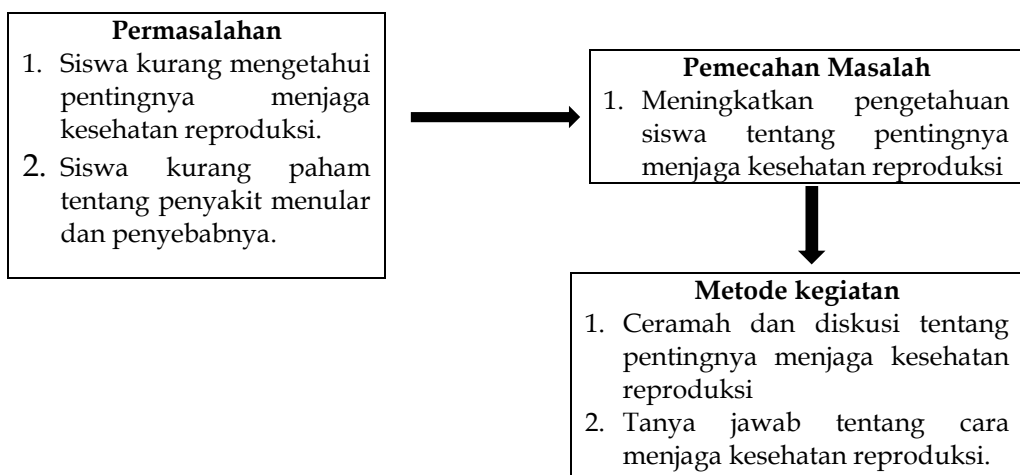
**Permasalahan**
1. Siswa kurang mengetahui pentingnya menjaga kesehatan reproduksi.
2. Siswa kurang paham tentang penyakit menular dan penyebabnya.

**Pemecahan Masalah**
1. Meningkatkan pengetahuan siswa tentang pentingnya menjaga kesehatan reproduksi

**Metode kegiatan**
1. Ceramah dan diskusi tentang pentingnya menjaga kesehatan reproduksi
2. Tanya jawab tentang cara menjaga kesehatan reproduksi.